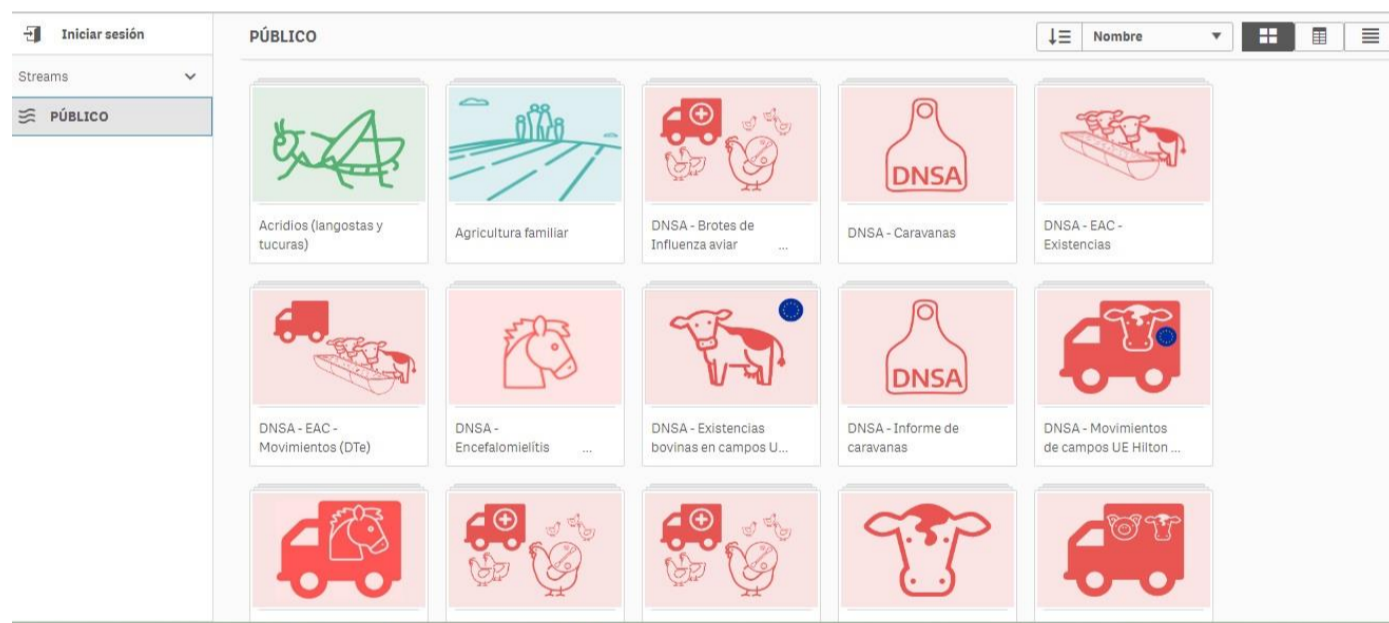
Iniciar sesión

Streams

PÚBLICO

PÚBLICO

Nombre

DNSA

DNSA

Acridios (langostas y tucuras)

Agricultura familiar

DNSA - Brotes de Influenza aviar ...

DNSA - Caravanas

DNSA - EAC - Existencias

DNSA - EAC - Movimientos (DTe)

DNSA - Encefalomielítis ...

DNSA - Existencias bovinas en campos U...

DNSA - Informe de caravanas

DNSA - Movimientos de campos UE Hilton ...